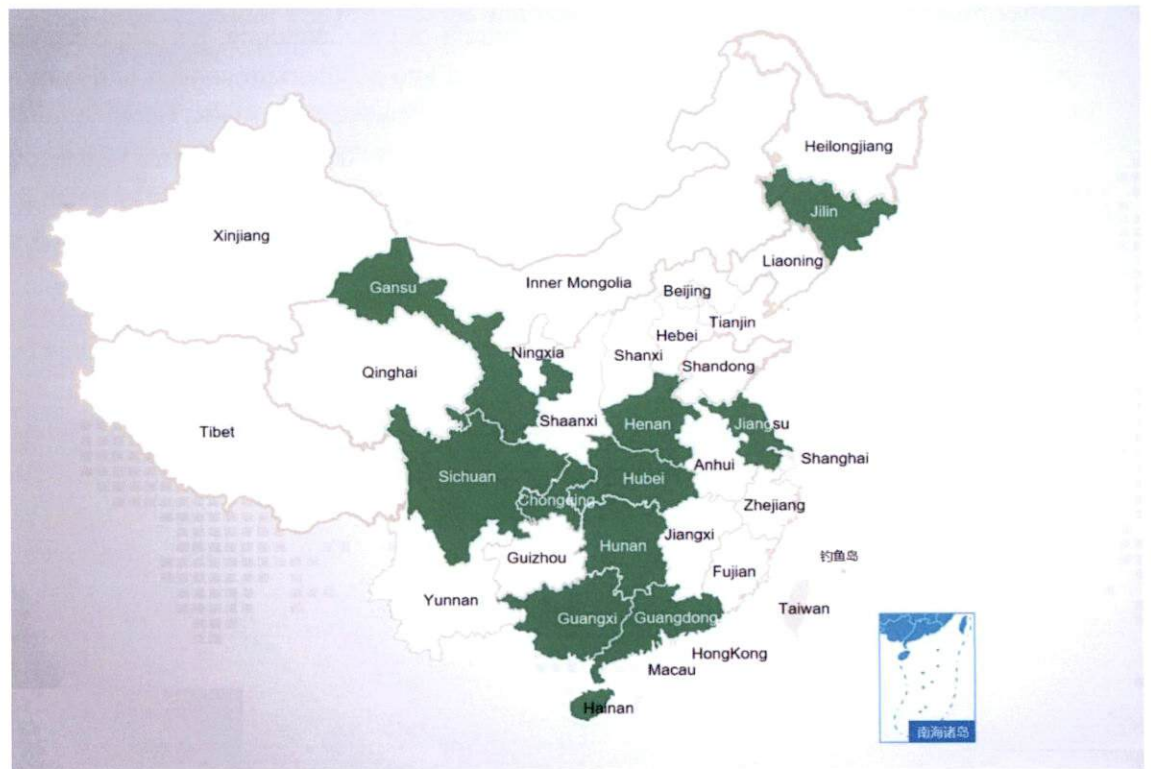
Heilongjiang

Jilin

Xinjiang

Liaoning

Gansu

Inner Mongolia

Beijing

Tianjin

Hebei

Ningxia

Shanxi

Qinghai

Shandong

Shaanxi

Henan

Jiangsu

Tibet

Sichuan

Anhui

Shanghai

Hubei

Chongqing

Zhejiang

Jiangxi

Hunan

Guizhou

钓鱼岛

Fujian

Yunnan

Taiwan

Guangxi

Guangdong

HongKong

Macau

Hainan

南海诸岛